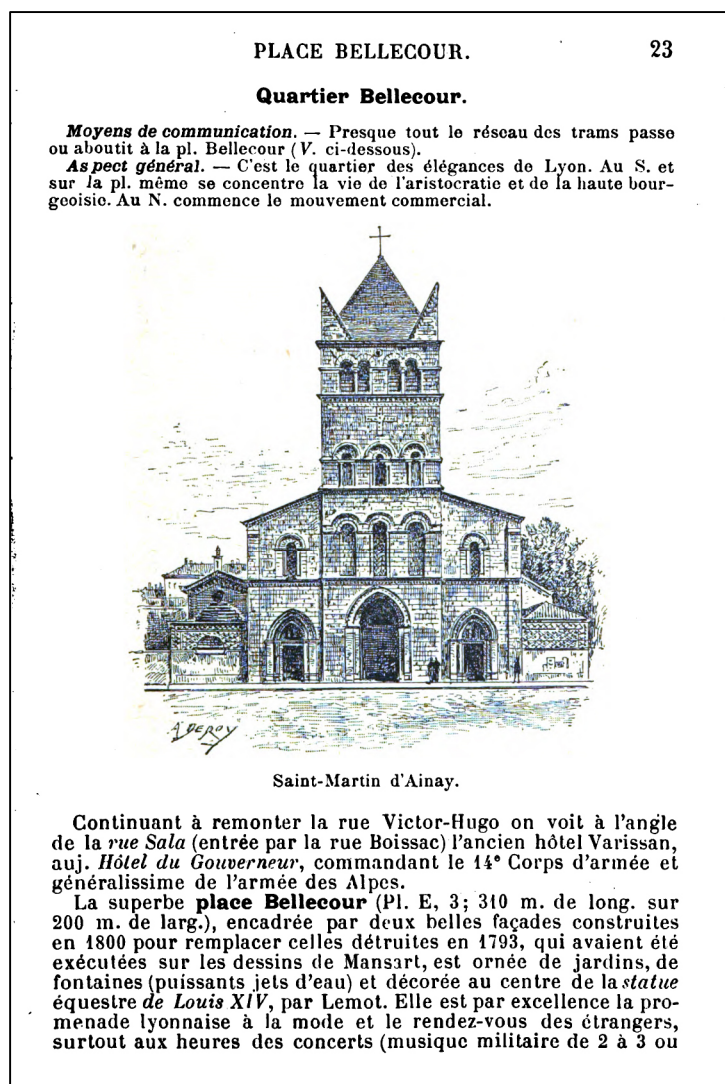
PLACE BELLECOUR. 23

**Quartier Bellecour.**

*Moyens de communication.* — Presque tout le réseau des trams passe ou aboutit à la pl. Bellecour (*V.* ci-dessous).

*Aspect général.* — C'est le quartier des élégances de Lyon. Au S. et sur la pl. même se concentre la vie de l'aristocratie et de la haute bourgeoisie. Au N. commence le mouvement commercial.

A. DEROY

Saint-Martin d'Ainay.

Continuant à remonter la rue Victor-Hugo on voit à l'angle de la *rue Sala* (entrée par la rue Boissac) l'ancien hôtel Varissan, auj. *Hôtel du Gouverneur*, commandant le 14$^e$ Corps d'armée et généralissime de l'armée des Alpes.

La superbe **place Bellecour** (Pl. E, 3; 310 m. de long. sur 200 m. de larg.), encadrée par deux belles façades construites en 1800 pour remplacer celles détruites en 1793, qui avaient été exécutées sur les dessins de Mansart, est ornée de jardins, de fontaines (puissants jets d'eau) et décorée au centre de la *statue équestre de Louis XIV*, par Lemot. Elle est par excellence la promenade lyonnaise à la mode et le rendez-vous des étrangers, surtout aux heures des concerts (musique militaire de 2 à 3 ou